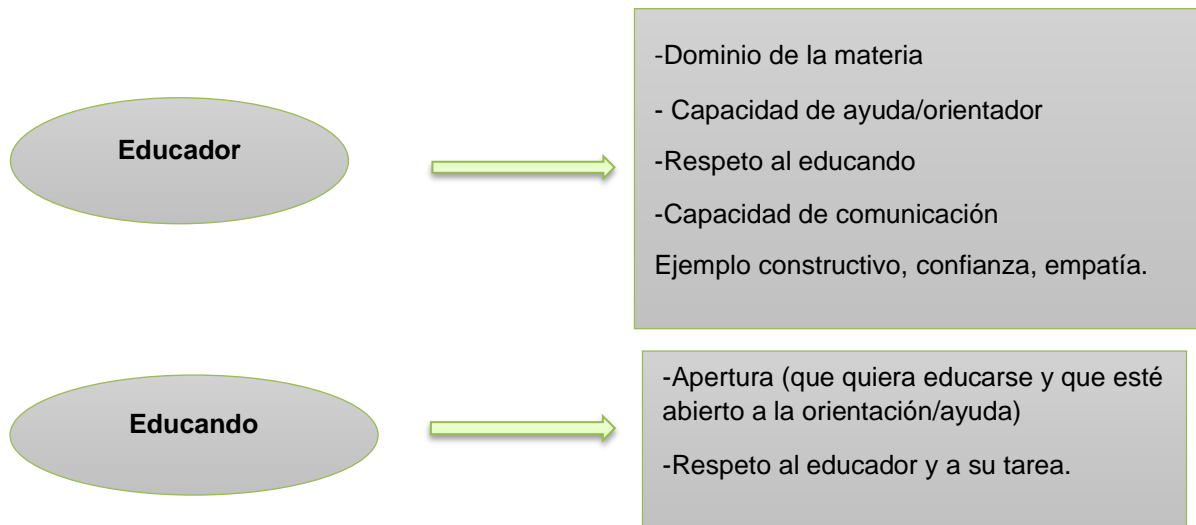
Educador

-Dominio de la materia

- Capacidad de ayuda/orientador

-Respeto al educando

-Capacidad de comunicación

Ejemplo constructivo, confianza, empatía.

Educando

-Apertura (que quiera educarse y que esté abierto a la orientación/ayuda)

-Respeto al educador y a su tarea.